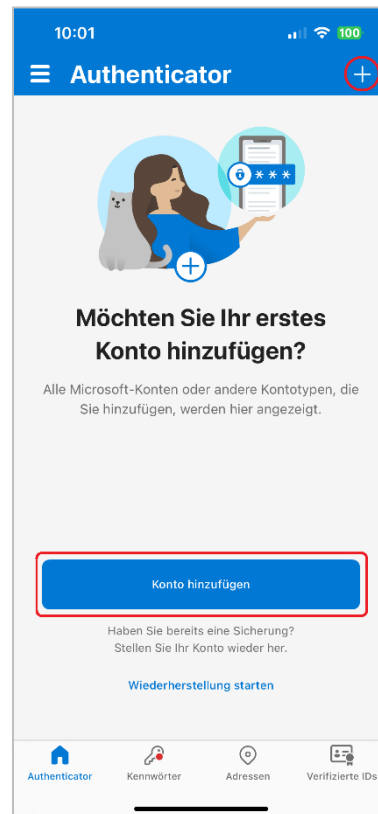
10:01

100

Authenticator

+

Möchten Sie Ihr erstes Konto hinzufügen?

Alle Microsoft-Konten oder andere Kontotypen, die Sie hinzufügen, werden hier angezeigt.

Konto hinzufügen

Haben Sie bereits eine Sicherung? Stellen Sie Ihr Konto wieder her.

Wiederherstellung starten

Authenticator

Kennwörter

Adressen

Verifizierte IDs